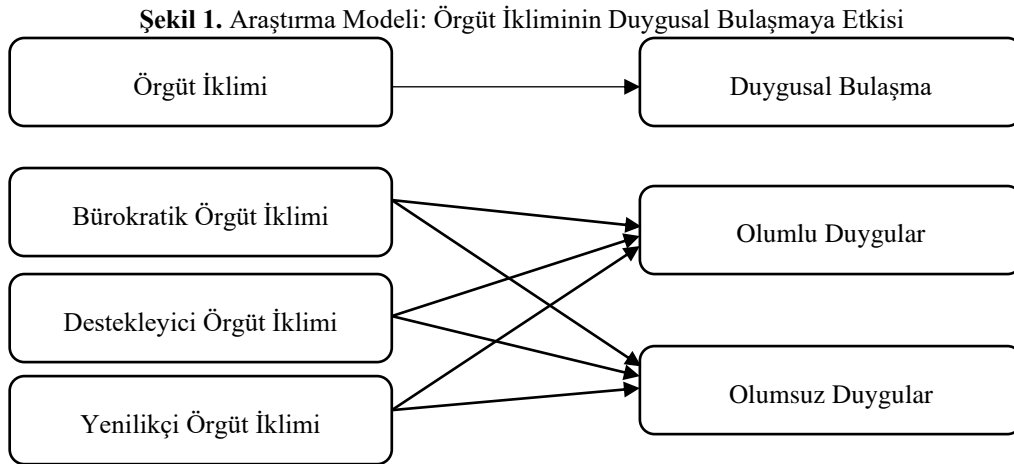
**Şekil 1.** Araştırma Modeli: Örgüt İkliminin Duygusal Bulaşmaya Etkisi

Örgüt İklimi

Duygusal Bulaşma

Bürokratik Örgüt İklimi

Destekleyici Örgüt İklimi

Yenilikçi Örgüt İklimi

Olumlu Duygular

Olumsuz Duygular